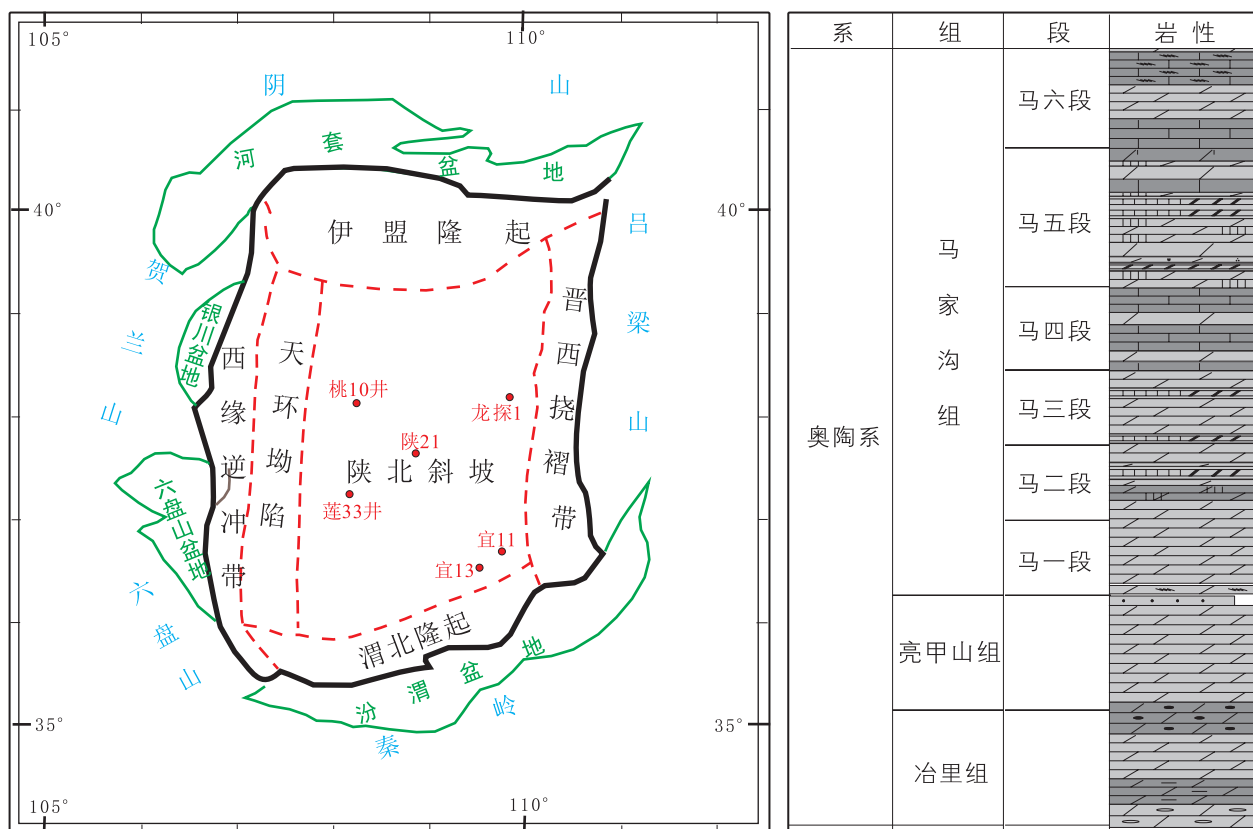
105°
110°
阴
山
河
套
盆
地
40°
40°
伊 盟 隆 起
吕
贺
梁
兰
银川盆地
西
天
晋
西
山
缘
环
桃10井
龙探1
挠
山
逆
坳
陕21
陕 北 斜 坡
褶
六盘山盆地
冲
陷
莲33井
带
带
宜11
宜13
六
盘
渭北隆起
山
地
汾
渭
盆
岭
35°
35°
秦
105°
110°

| 系 | 组 | 段 | 岩 性 |
|---|---|---|---|
| 奥陶系 | 马家沟组 | 马六段 | |
| | | 马五段 | |
| | | 马四段 | |
| | | 马三段 | |
| | | 马二段 | |
| | | 马一段 | |
| | 亮甲山组 | | |
| | 冶里组 | | |